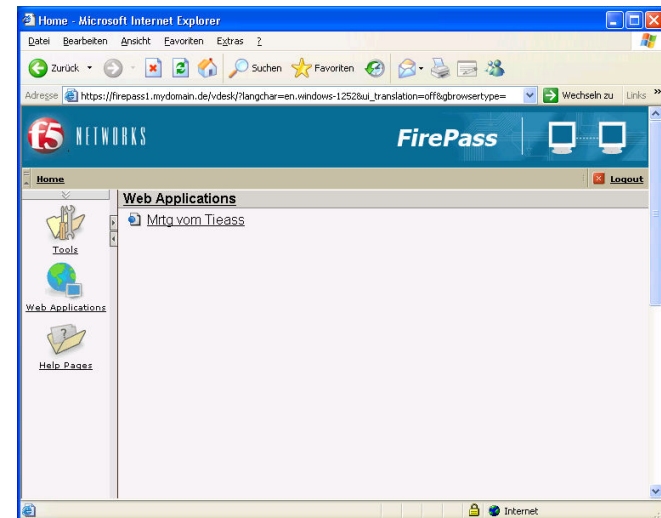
Home - Microsoft Internet Explorer

Datei Bearbeiten Ansicht Favoriten Extras ?

Zurück Suchen Favoriten

Adresse https://firepass1.mydomain.de/vdesk/?langchar=en.windows-1252&ui_translation=off&gbrowsertype= Wechseln zu Links »

f5 NETWORKS FirePass

Home

Logout

Tools

Web Applications

Help Pages

Web Applications

Mrtg vom Tieass

Internet